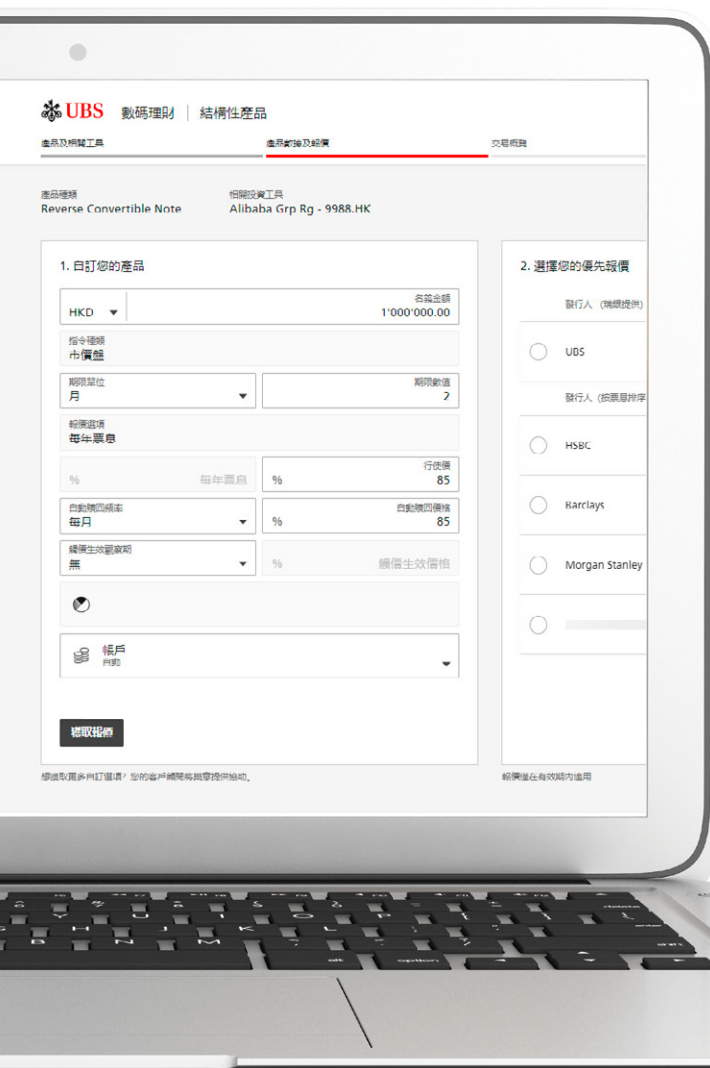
UBS 數碼理財 | 結構性產品

產品及相關工具
產品訂造及報價
交易概覽

產品種類
Reverse Convertible Note

相關投資工具
Alibaba Grp Rg - 9988.HK

1. 自訂您的產品

HKD
名義金額
1'000'000.00

指令種類
市價盤

期限單位
月

期限數值
2

報價選項
每年票息

%
每年票息

行使價
%
85

自動贖回頻率
每月

自動贖回價格
%
85

觸價生效觀察期
無

%
觸價生效價格

帳戶
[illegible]

獲取報價

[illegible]

2. 選擇您的優先報價

發行人 (瑞銀提供)

UBS

發行人 (按票息排序

HSBC

Barclays

Morgan Stanley

報價僅在有效期內適用